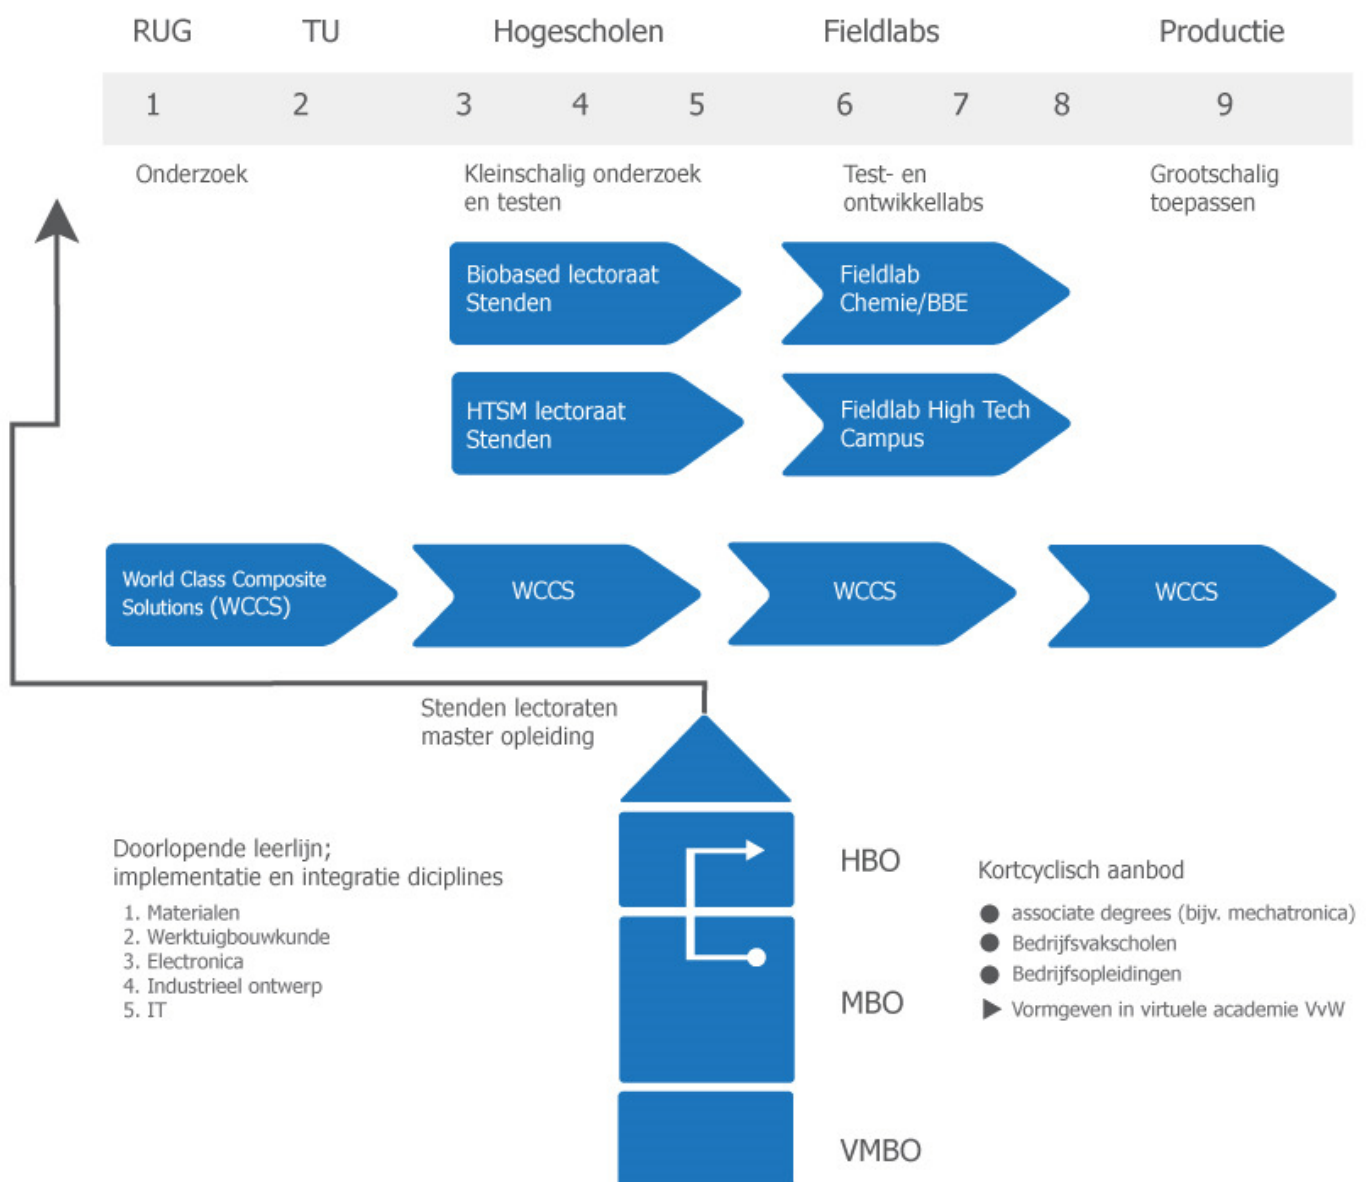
RUG TU Hogescholen Fieldlabs Productie

1 2 3 4 5 6 7 8 9

Onderzoek

Kleinschalig onderzoek en testen

Test- en ontwikkellabs

Grootschalig toepassen

Biobased lectoraat Stenden

Fieldlab Chemie/BBE

HTSM lectoraat Stenden

Fieldlab High Tech Campus

World Class Composite Solutions (WCCS)

WCCS

WCCS

WCCS

Stenden lectoraten master opleiding

Doorlopende leerlijn; implementatie en integratie diciplines

1. Materialen
2. Werktuigbouwkunde
3. Electronica
4. Industrieel ontwerp
5. IT

HBO

MBO

VMBO

Kortcyclisch aanbod

● associate degrees (bijv. mechatronica)
● Bedrijfsvakscholen
● Bedrijfsopleidingen
▶ Vormgeven in virtuele academie VvW